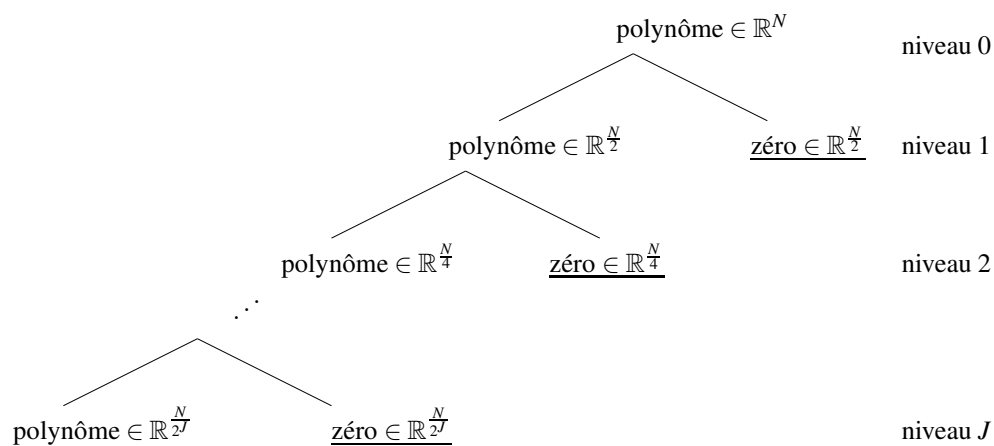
polynôme $\in \mathbb{R}^N$

niveau 0

polynôme $\in \mathbb{R}^{\frac{N}{2}}$

zéro $\in \mathbb{R}^{\frac{N}{2}}$

niveau 1

polynôme $\in \mathbb{R}^{\frac{N}{4}}$

zéro $\in \mathbb{R}^{\frac{N}{4}}$

niveau 2

$\cdot^{\cdot^{\cdot}}$

polynôme $\in \mathbb{R}^{\frac{N}{2^J}}$

zéro $\in \mathbb{R}^{\frac{N}{2^J}}$

niveau $J$